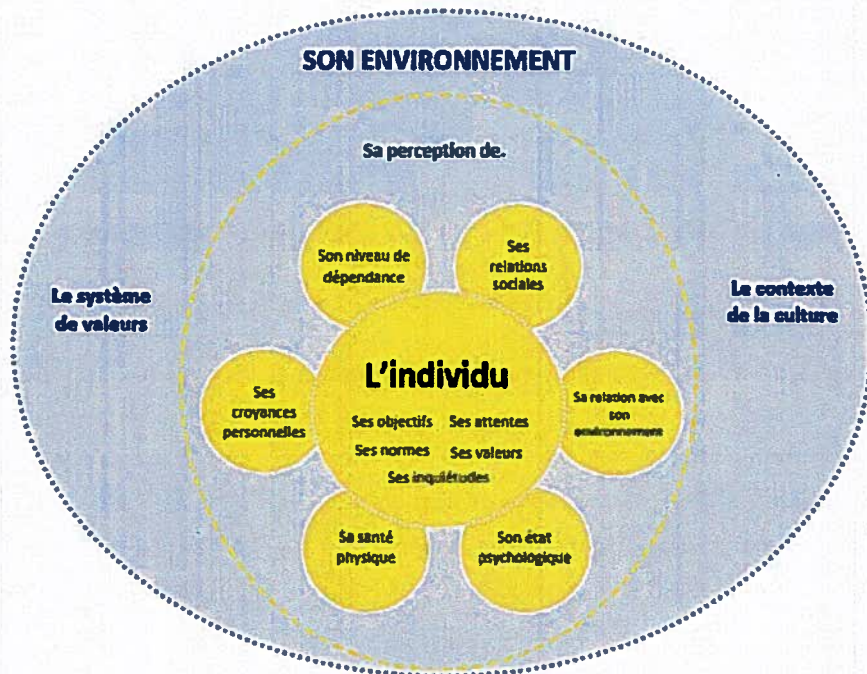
SON ENVIRONNEMENT

Sa perception de.

Le système de valeurs

Le contexte de la culture

Son niveau de dépendance

Ses relations sociales

Ses croyances personnelles

L'individu

Ses objectifs Ses attentes

Ses normes Ses valeurs

Ses inquiétudes

Sa relation avec son environnement

Sa santé physique

Son état psychologique